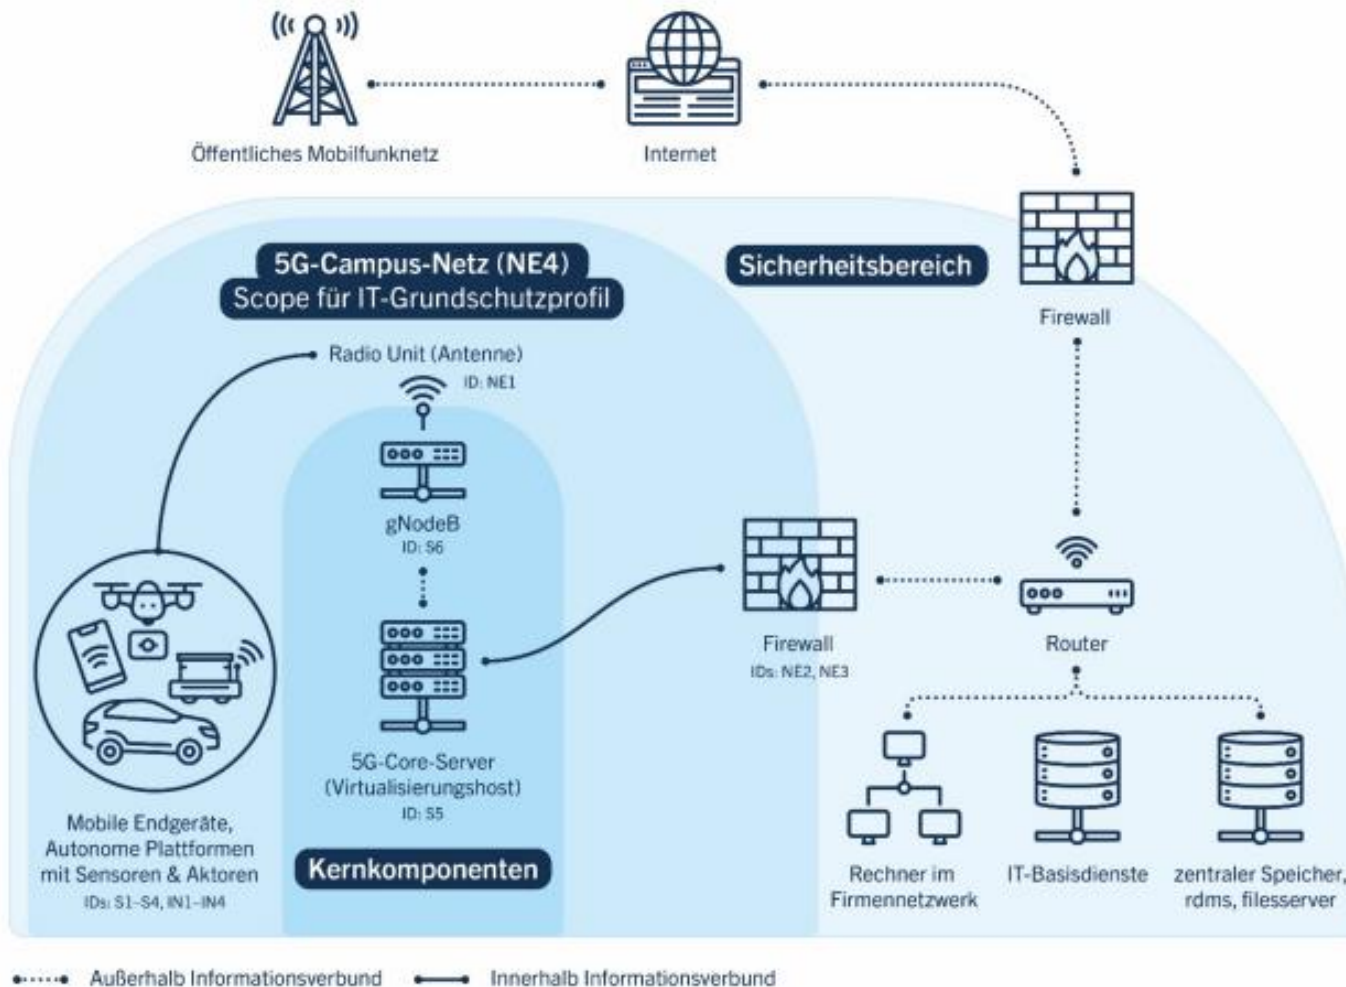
Öffentliches Mobilfunknetz

Internet

Firewall

5G-Campus-Netz (NE4)
Scope für IT-Grundschutzprofil

Sicherheitsbereich

Radio Unit (Antenne)
ID: NE1

gNodeB
ID: S6

5G-Core-Server
(Virtualisierungshost)
ID: S5

Kernkomponenten

Mobile Endgeräte, Autonome Plattformen mit Sensoren & Aktoren
IDs: S1–S4, IN1–IN4

Firewall
IDs: NE2, NE3

Router

Rechner im Firmennetzwerk

IT-Basisdienste

zentraler Speicher, rdms, filesserver

Außerhalb Informationsverbund

Innerhalb Informationsverbund